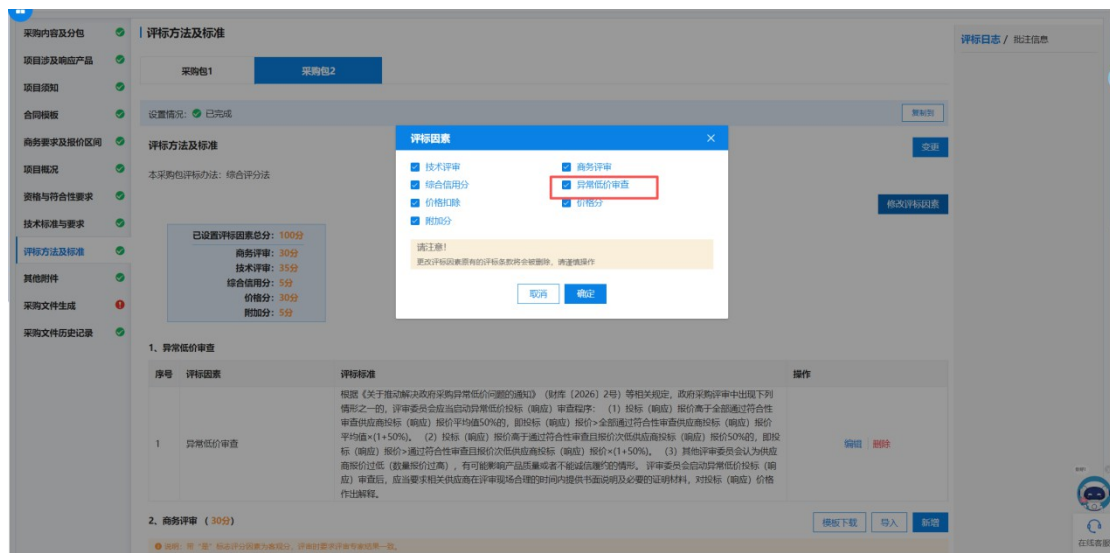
采购内容及分包
项目涉及响应产品
项目须知
合同模板
商务要求及报价区间
项目概况
资格与符合性要求
技术标准与要求
评标方法及标准
其他附件
采购文件生成
采购文件历史记录

评标方法及标准

采购包1
采购包2

设置情况: 已完成
复制到

评标方法及标准
变更

本采购包评标办法: 综合评分法

修改评标因素

已设置评标因素总分: 100分
商务评审: 30分
技术评审: 35分
综合信用分: 5分
价格分: 30分
附加分: 5分

评标因素
技术评审
商务评审
综合信用分
异常低价审查
价格扣除
价格分
附加分
请注意!
更改评标因素原有的评标条款将会被删除, 请谨慎操作
取消
确定

1、异常低价审查

| 序号 | 评标因素 | 评标标准 | 操作 |
|---|---|---|---|
| 1 | 异常低价审查 | 根据《关于推动解决政府采购异常低价问题的通知》(财库〔2026〕2号)等相关规定, 政府采购评审中出现下列情形之一的, 评审委员会应当启动异常低价投标(响应)审查程序: (1) 投标(响应)报价高于全部通过符合性审查供应商投标(响应)报价平均值50%的, 即投标(响应)报价>全部通过符合性审查供应商投标(响应)报价平均值×(1+50%)。(2) 投标(响应)报价高于通过符合性审查且报价次低供应商投标(响应)报价50%的, 即投标(响应)报价>通过符合性审查且报价次低供应商投标(响应)报价×(1+50%)。(3) 其他评审委员会认为供应商报价过低(数量报价过高), 有可能影响产品质量或者不能诚信履约的情形。评审委员会启动异常低价投标(响应)审查后, 应当要求相关供应商在评审现场合理的时间内提供书面说明及必要的证明材料, 对投标(响应)价格作出解释。 | 编辑 删除 |

2、商务评审 (30分)
模板下载
导入
新增

评标日志 / 批注信息

在线客服